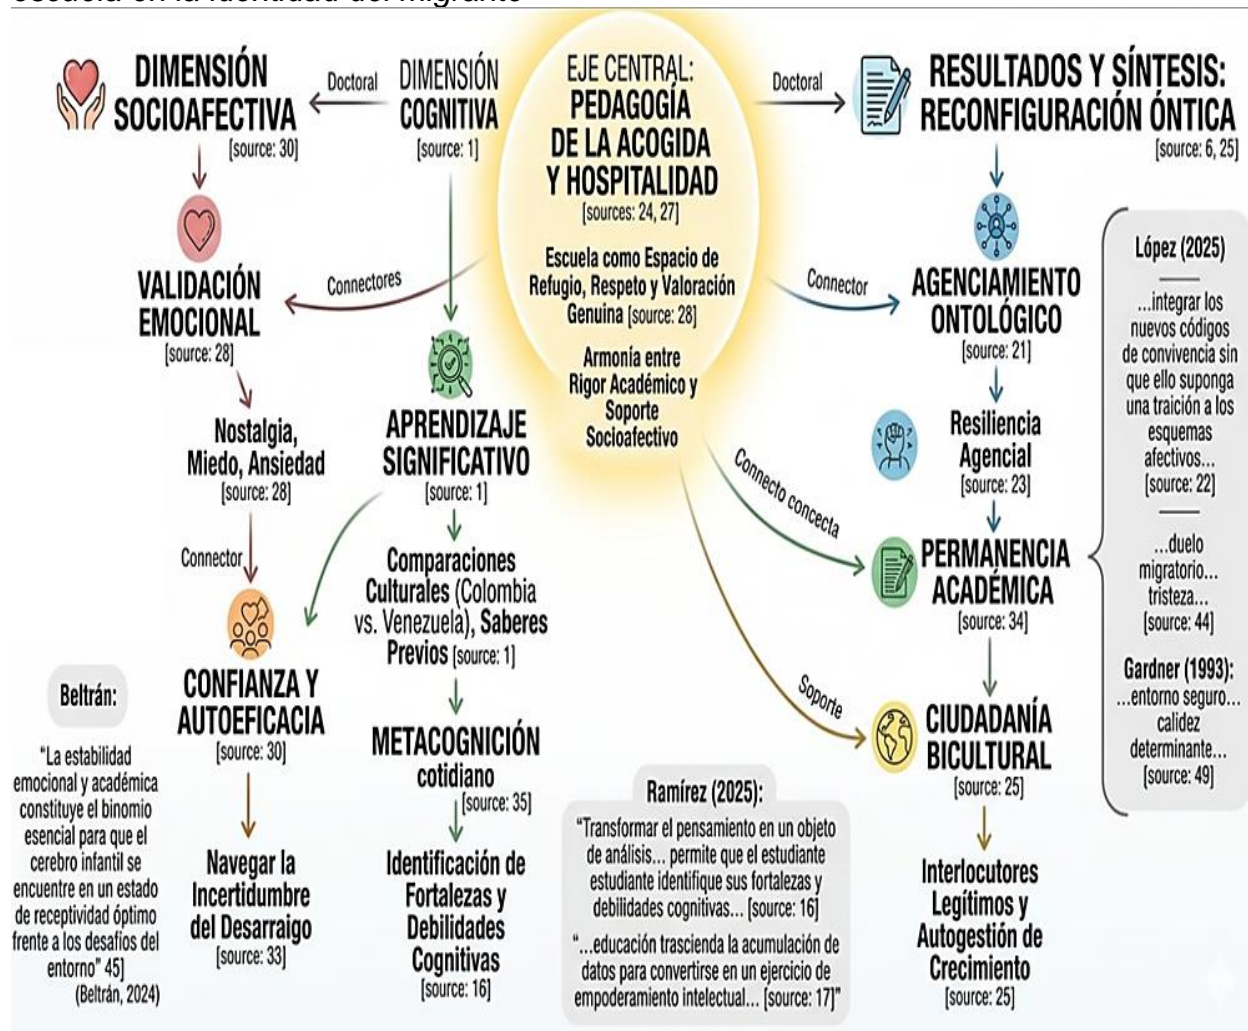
escuela en la identidad del migrante

EJE CENTRAL: PEDAGOGÍA DE LA ACOGIDA Y HOSPITALIDAD [sources: 24, 27]

Escuela como Espacio de Refugio, Respeto y Valoración Genuina [source: 28]

Armonía entre Rigor Académico y Soporte Socioafectivo

DIMENSIÓN COGNITIVA [source: 1]

Doctoral

DIMENSIÓN SOCIOAFECTIVA [source: 30]

VALIDACIÓN EMOCIONAL [source: 28]

Connectores

Nostalgia, Miedo, Ansiedad [source: 28]

Connector

CONFIANZA Y AUTOEFICACIA [source: 30]

Navegar la Incertidumbre del Desarraigo [source: 33]

Beltrán:

"La estabilidad emocional y académica constituye el binomio esencial para que el cerebro infantil se encuentre en un estado de receptividad óptimo frente a los desafíos del entorno" 45] (Beltrán, 2024)

APRENDIZAJE SIGNIFICATIVO [source: 1]

Comparaciones Culturales (Colombia vs. Venezuela), Saberes Previos [source: 1]

METACOGNICIÓN cotidiano [source: 35]

Identificación de Fortalezas y Debilidades Cognitivas [source: 16]

Ramírez (2025):

"Transformar el pensamiento en un objeto de análisis... permite que el estudiante estudiante identifique sus fortalezas y debilidades cognitivas... [source: 16]

"...educación trascienda la acumulación de datos para convertirse en un ejercicio de empoderamiento intelectual... [source: 17]"

Doctoral

RESULTADOS Y SÍNTESIS: RECONFIGURACIÓN ÓNTICA [source: 6, 25]

Connector

AGENCIAMIENTO ONTOLÓGICO [source: 21]

Resiliencia Agencial [source: 23]

Connecto concecta

PERMANENCIA ACADÉMICA [source: 34]

Soporte

CIUDADANÍA BICULTURAL [source: 25]

Interlocutores Legítimos y Autogestión de Crecimiento [source: 25]

López (2025)

...integrar los nuevos códigos de convivencia sin que ello suponga una traición a los esquemas afectivos... [source: 22]

...duelo migratorio... tristeza... [source: 44]

Gardner (1993): ...entorno seguro... calidez determinante... [source: 49]